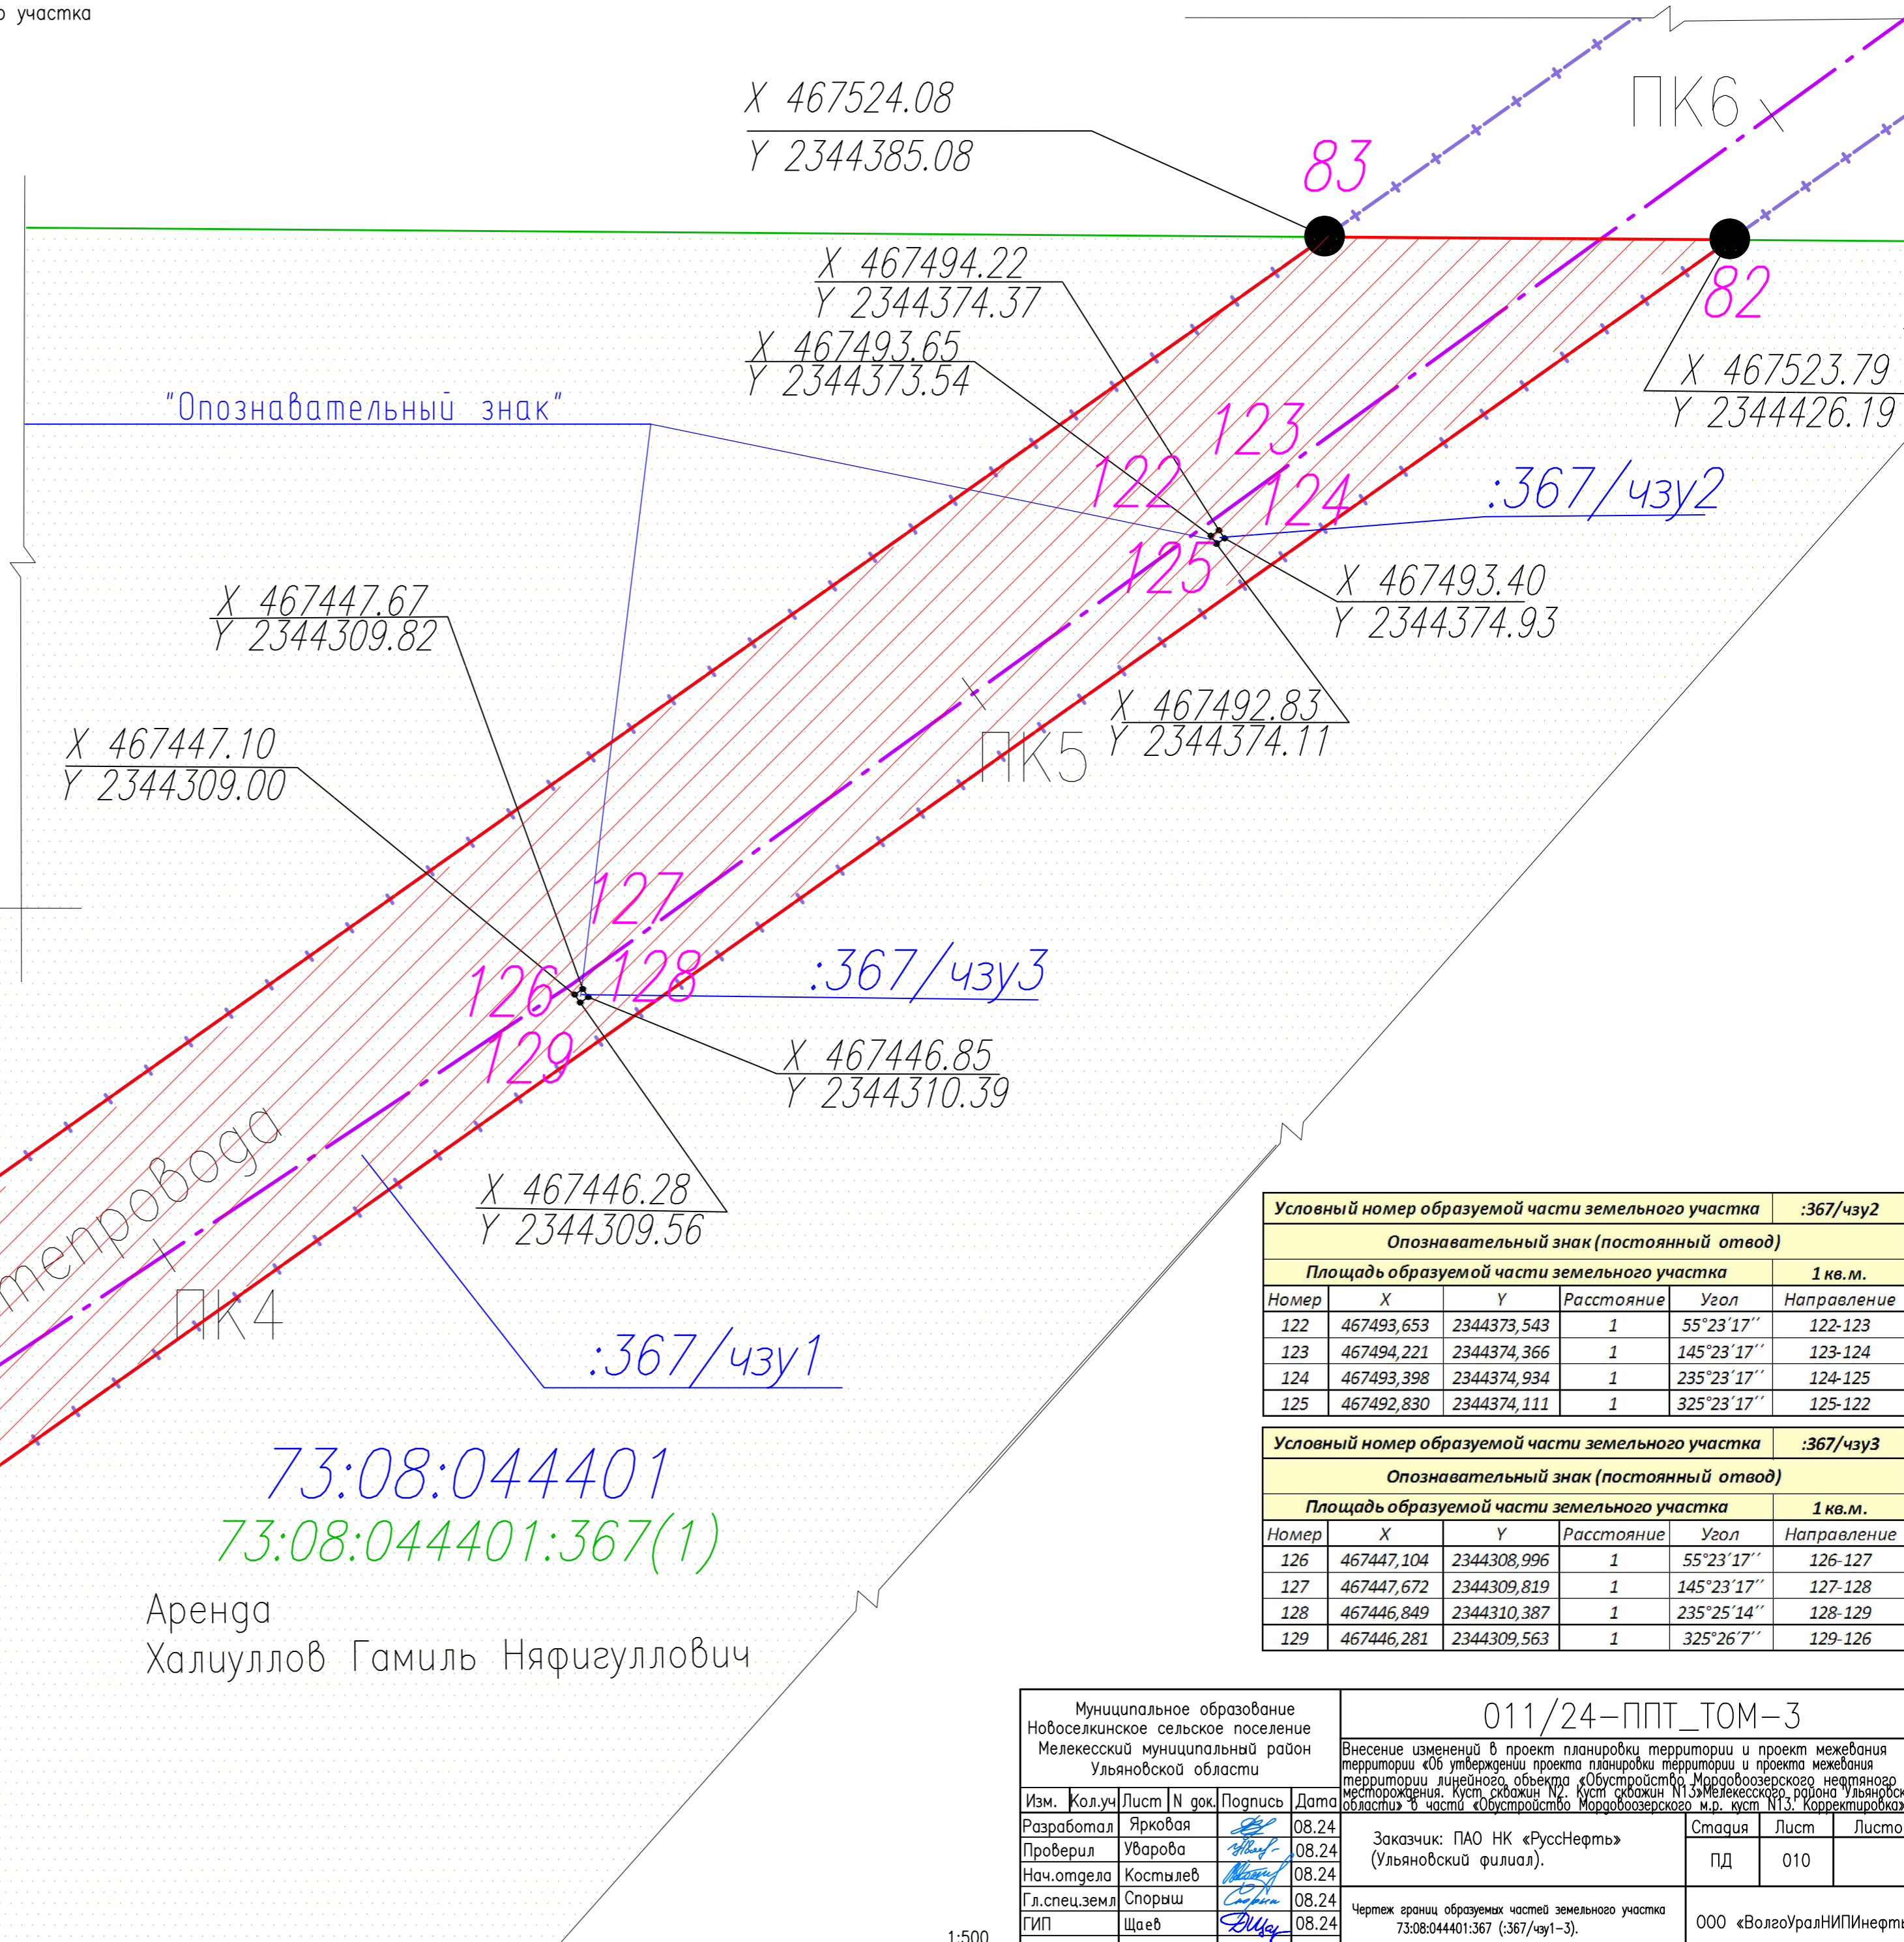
о участка

X 467524.08
Y 2344385.08

ПК6

83

82

X 467494.22
Y 2344374.37

X 467493.65
Y 2344373.54

X 467523.79
Y 2344426.19

"Опознавательный знак"

123
122
124
125

:367/чзу2

X 467493.40
Y 2344374.93

X 467447.67
Y 2344309.82

X 467492.83
Y 2344374.11

X 467447.10
Y 2344309.00

ПК5

127
126
128
129

:367/чзу3

X 467446.85
Y 2344310.39

X 467446.28
Y 2344309.56

нтепровода

ПК4

:367/чзу1

73:08:044401
73:08:044401:367(1)

Аренда
Халиуллов Гамиль Няфигуллович

| Условный номер образуемой части земельного участка | | | | | :367/чзу2 |
|---|---|---|---|---|---|
| Опознавательный знак (постоянный отвод) | | | | | |
| Площадь образуемой части земельного участка | | | | | 1 кв.м. |
| Номер | X | Y | Расстояние | Угол | Направление |
| 122 | 467493,653 | 2344373,543 | 1 | 55°23'17'' | 122-123 |
| 123 | 467494,221 | 2344374,366 | 1 | 145°23'17'' | 123-124 |
| 124 | 467493,398 | 2344374,934 | 1 | 235°23'17'' | 124-125 |
| 125 | 467492,830 | 2344374,111 | 1 | 325°23'17'' | 125-122 |

| Условный номер образуемой части земельного участка | | | | | :367/чзу3 |
|---|---|---|---|---|---|
| Опознавательный знак (постоянный отвод) | | | | | |
| Площадь образуемой части земельного участка | | | | | 1 кв.м. |
| Номер | X | Y | Расстояние | Угол | Направление |
| 126 | 467447,104 | 2344308,996 | 1 | 55°23'17'' | 126-127 |
| 127 | 467447,672 | 2344309,819 | 1 | 145°23'17'' | 127-128 |
| 128 | 467446,849 | 2344310,387 | 1 | 235°25'14'' | 128-129 |
| 129 | 467446,281 | 2344309,563 | 1 | 325°26'7'' | 129-126 |

Муниципальное образование Новоселкинское сельское поселение Мелекесский муниципальный район Ульяновской области

011/24–ППТ_ТОМ–3

Внесение изменений в проект планировки территории и проект межевания территории «Об утверждении проекта планировки территории и проекта межевания территории линейного объекта «Обустройство Мордовоозерского нефтяного месторождения. Куст скважин N2. Куст скважин N13»Мелекесского района Ульяновской области» в части «Обустройство Мордовоозерского м.р. куст N13. Корректировка»

| Изм. | Кол.уч | Лист | N док. | Подпись | Дата |
|---|---|---|---|---|---|
| Разработал | | Ярковая | | | 08.24 |
| Проверил | | Уварова | | | 08.24 |
| Нач.отдела | | Костылев | | | 08.24 |
| Гл.спец.земл | | Спорыш | | | 08.24 |
| ГИП | | Щаев | | | 08.24 |

Заказчик: ПАО НК «РуссНефть» (Ульяновский филиал).

| Стадия | Лист | Листо |
|---|---|---|
| ПД | 010 | |

Чертеж границ образуемых частей земельного участка 73:08:044401:367 (:367/чзу1–3).

ООО «ВолгоУралНИПИНефт

1:500